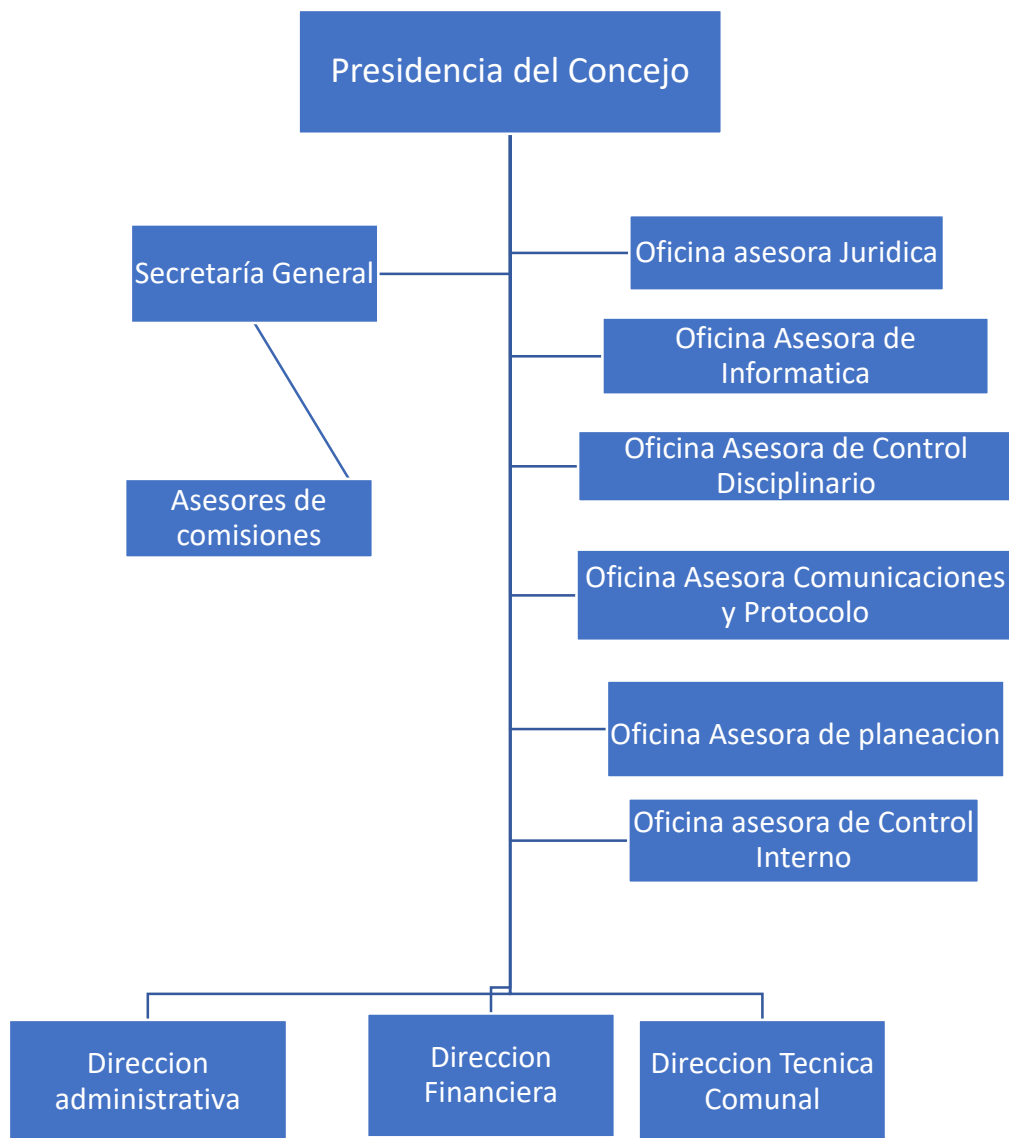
Presidencia del Concejo

Secretaría General

Asesores de comisiones

Oficina asesora Juridica

Oficina Asesora de Informatica

Oficina Asesora de Control Disciplinario

Oficina Asesora Comunicaciones y Protocolo

Oficina Asesora de planeacion

Oficina asesora de Control Interno

Direccion administrativa

Direccion Financiera

Direccion Tecnica Comunal